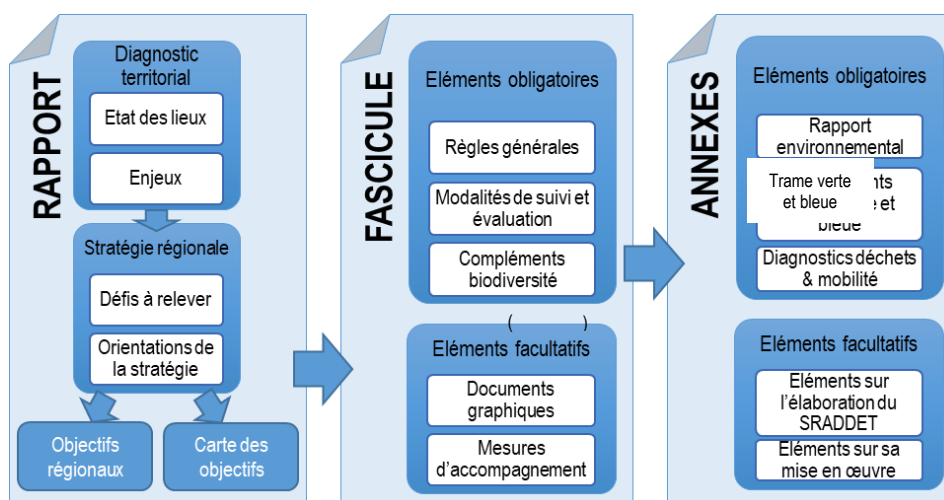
RAPPORT

Diagnostic territorial

Etat des lieux

Enjeux

Stratégie régionale

Défis à relever

Orientations de la stratégie

Objectifs régionaux

Carte des objectifs

FASCICULE

Eléments obligatoires

Règles générales

Modalités de suivi et évaluation

Compléments biodiversité

( )

Eléments facultatifs

Documents graphiques

Mesures d'accompagnement

ANNEXES

Eléments obligatoires

Rapport environnemental

Trame verte et bleue

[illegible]nts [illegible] et bleue

Diagnostics déchets & mobilité

Eléments facultatifs

Eléments sur l'élaboration du SRADDET

Eléments sur sa mise en œuvre